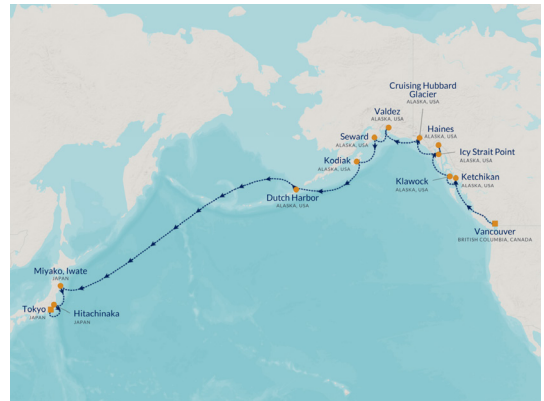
Cruising Hubbard Glacier
ALASKA, USA

Valdez
ALASKA, USA

Haines
ALASKA, USA

Seward
ALASKA, USA

Icy Strait Point
ALASKA, USA

Kodiak
ALASKA, USA

Klawock
ALASKA, USA

Ketchikan
ALASKA, USA

Dutch Harbor
ALASKA, USA

Vancouver
BRITISH COLUMBIA, CANADA

Miyako, Iwate
JAPAN

Tokyo
JAPAN

Hitachinaka
JAPAN